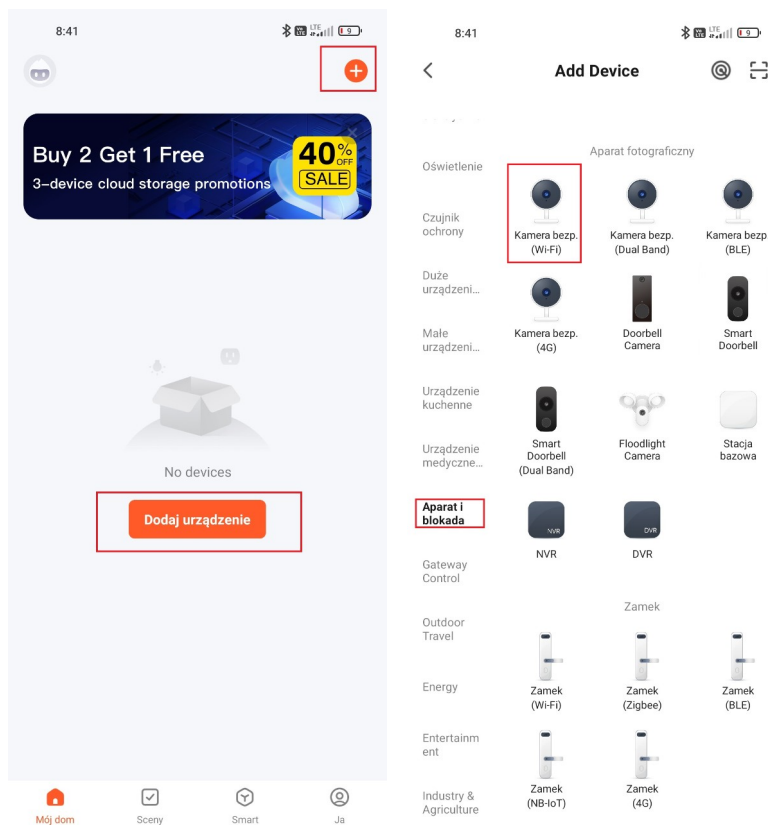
8:41

Buy 2 Get 1 Free
3-device cloud storage promotions
40% OFF
SALE

No devices

Dodaj urządzenie

Mój dom
Sceny
Smart
Ja

8:41

Add Device

Oświetlenie
Czujnik ochrony
Duże urządzeni...
Małe urządzeni...
Urządzenie kuchenne
Urządzenie medyczne...
Aparat i blokada
Gateway Control
Outdoor Travel
Energy
Entertainment
Industry & Agriculture

Aparat fotograficzny

Kamera bezp. (Wi-Fi)
Kamera bezp. (Dual Band)
Kamera bezp. (BLE)
Kamera bezp. (4G)
Doorbell Camera
Smart Doorbell
Smart Doorbell (Dual Band)
Floodlight Camera
Stacja bazowa
NVR
NVR
DVR
DVR

Zamek

Zamek (Wi-Fi)
Zamek (Zigbee)
Zamek (BLE)
Zamek (NB-IoT)
Zamek (4G)